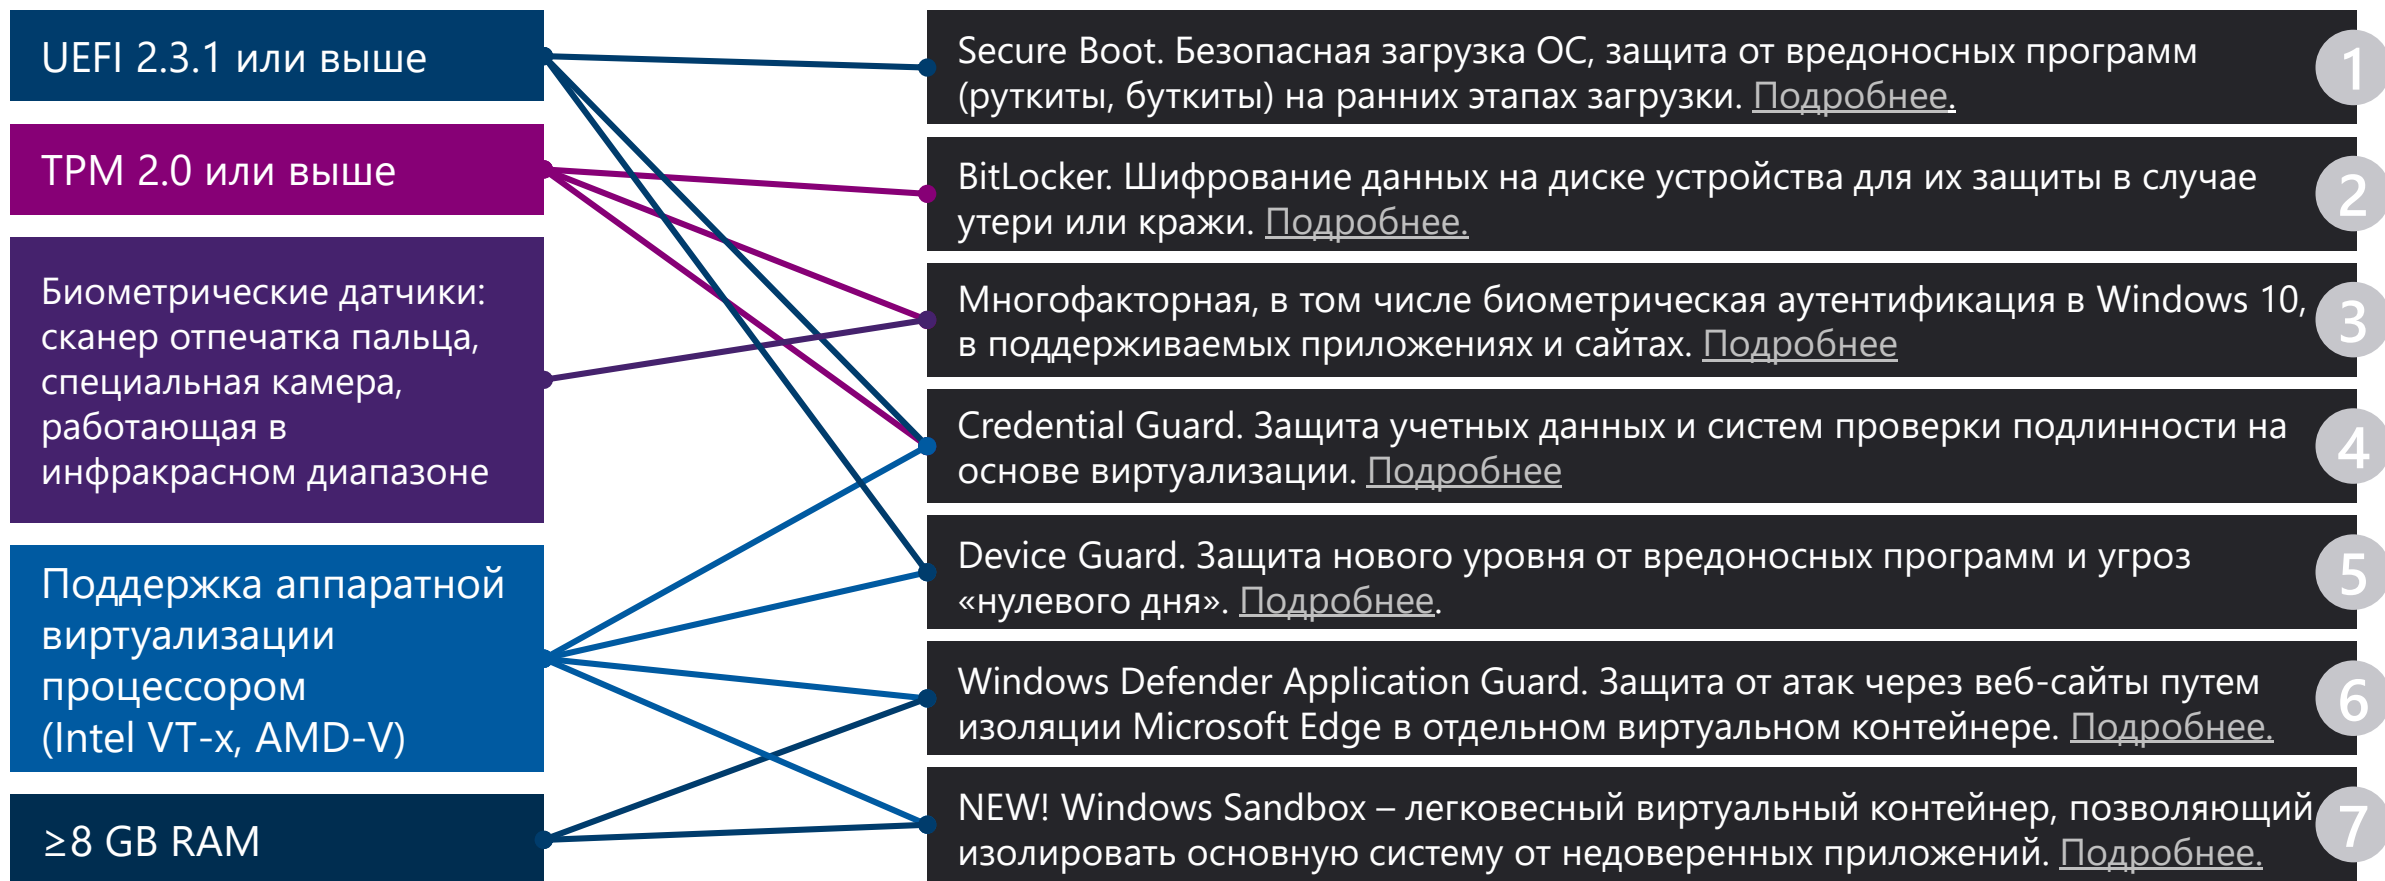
UEFI 2.3.1 или выше

TPM 2.0 или выше

Биометрические датчики: сканер отпечатка пальца, специальная камера, работающая в инфракрасном диапазоне

Поддержка аппаратной виртуализации процессором (Intel VT-x, AMD-V)

≥8 GB RAM

Secure Boot. Безопасная загрузка ОС, защита от вредоносных программ (руткиты, буткиты) на ранних этапах загрузки. Подробнее.

1

BitLocker. Шифрование данных на диске устройства для их защиты в случае утери или кражи. Подробнее.

2

Многофакторная, в том числе биометрическая аутентификация в Windows 10, в поддерживаемых приложениях и сайтах. Подробнее

3

Credential Guard. Защита учетных данных и систем проверки подлинности на основе виртуализации. Подробнее

4

Device Guard. Защита нового уровня от вредоносных программ и угроз «нулевого дня». Подробнее.

5

Windows Defender Application Guard. Защита от атак через веб-сайты путем изоляции Microsoft Edge в отдельном виртуальном контейнере. Подробнее.

6

NEW! Windows Sandbox – легковесный виртуальный контейнер, позволяющий изолировать основную систему от недоверенных приложений. Подробнее.

7